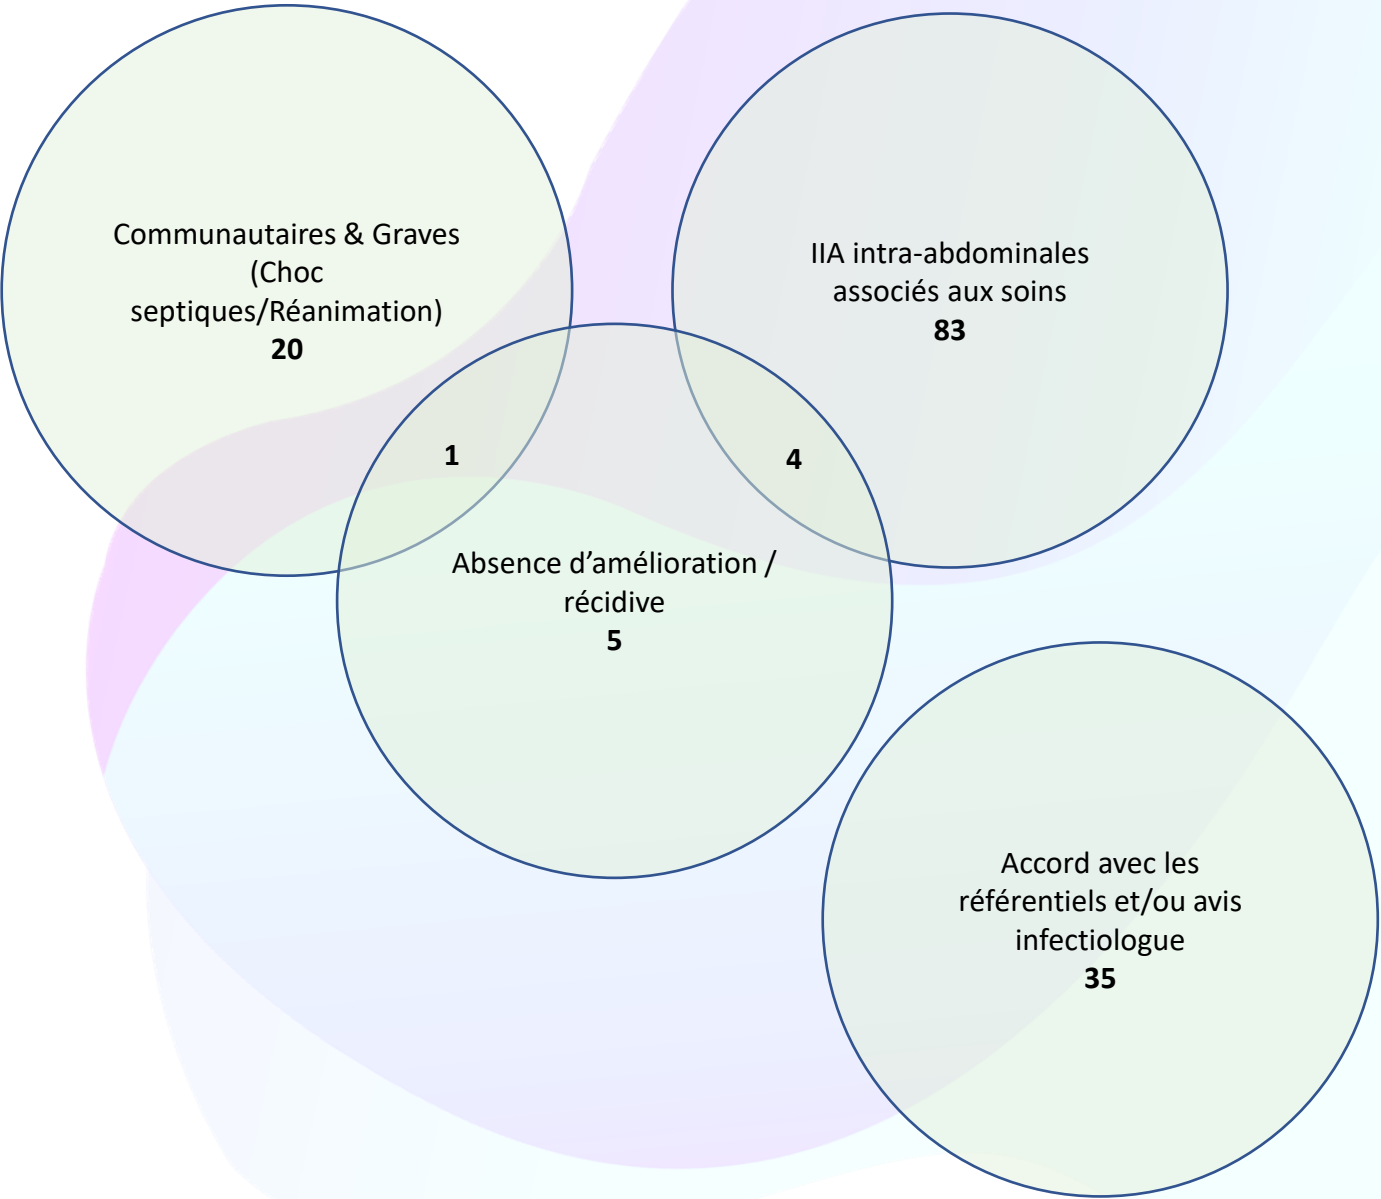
Communautaires & Graves (Choc septiques/Réanimation)
**20**

IIA intra-abdominales associés aux soins
**83**

**1**

**4**

Absence d’amélioration / récidive
**5**

Accord avec les référentiels et/ou avis infectiologue
**35**